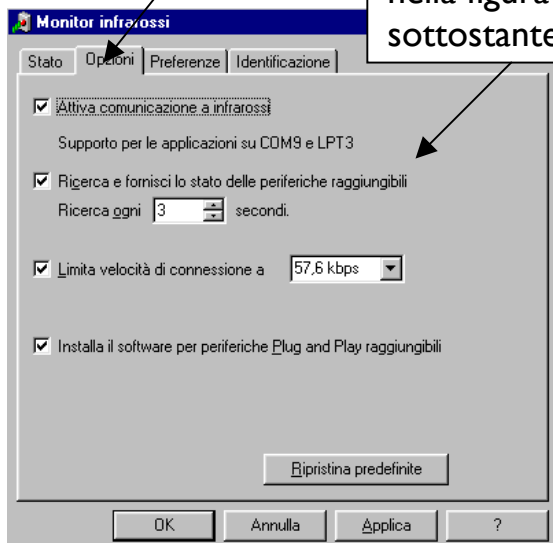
Monitor infrarossi

nella figura
sottostante

Stato | Opzioni | Preferenze | Identificazione

☑ Attiva comunicazione a infrarossi

Supporto per le applicazioni su COM9 e LPT3

☑ Ricerca e fornisci lo stato delle periferiche raggiungibili

Ricerca ogni 3 secondi.

☑ Limita velocità di connessione a 57,6 kbps

☑ Installa il software per periferiche Plug and Play raggiungibili

Ripristina predefinite

OK | Annulla | Applica | ?